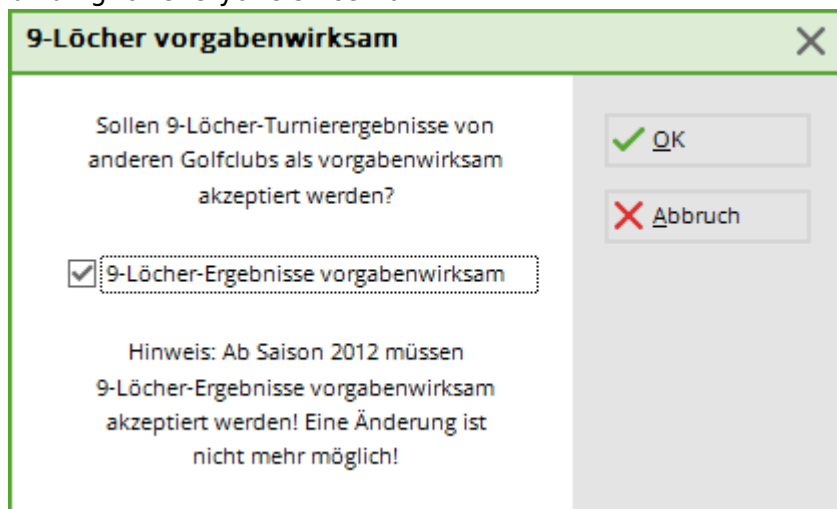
9-Löcher vorgabenwirksam

Sollen 9-Löcher-Turnierergebnisse von anderen Golfclubs als vorgabenwirksam akzeptiert werden?

9-Löcher-Ergebnisse vorgabenwirksam

Hinweis: Ab Saison 2012 müssen 9-Löcher-Ergebnisse vorgabenwirksam akzeptiert werden! Eine Änderung ist nicht mehr möglich!

OK

Abbruch